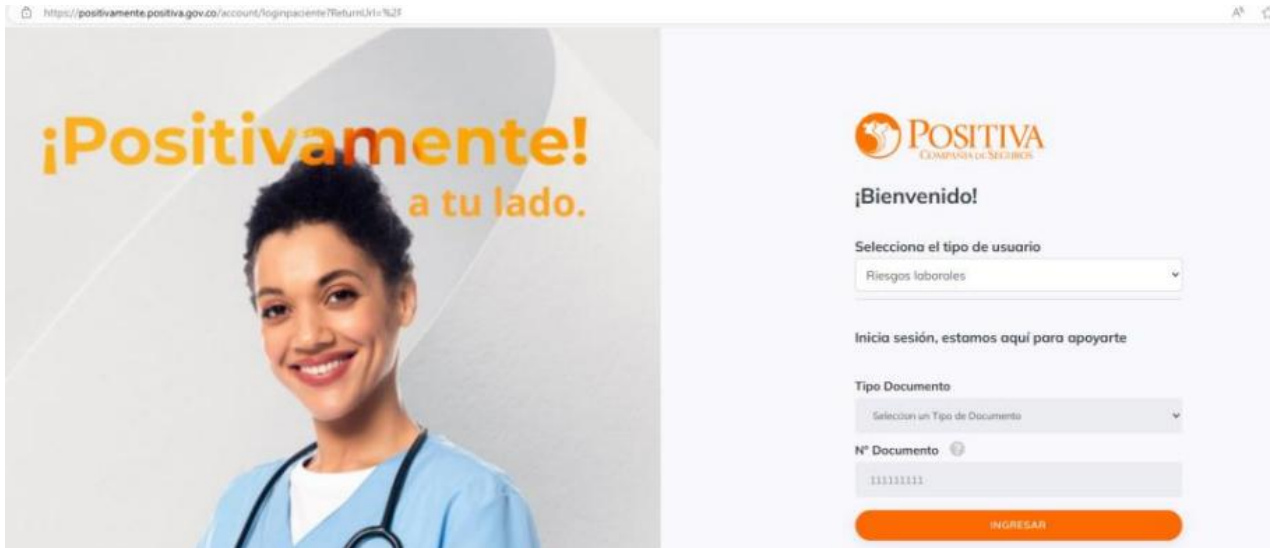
https://positivamente.positiva.gov.co/account/loginpaciente?ReturnUrl=%2F

¡Positivamente!
a tu lado.

POSITIVA
COMPAÑÍA DE SEGUROS

¡Bienvenido!

Selecciona el tipo de usuario

Riesgos laborales

Inicia sesión, estamos aquí para apoyarte

Tipo Documento

Seleccion un Tipo de Documento

N° Documento

111111111

INGRESAR